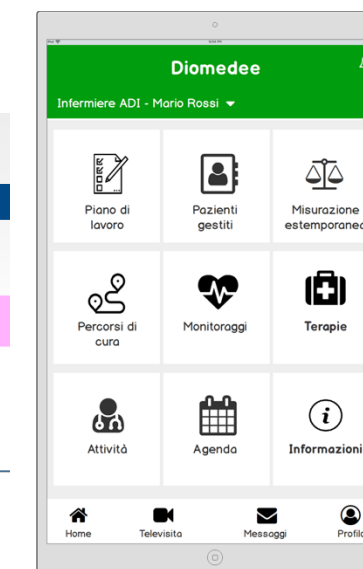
Diomedee

Infermiere ADI - Mario Rossi

Piano di lavoro

Pazienti gestiti

Misurazione estemporanea

Percorsi di cura

Monitoraggi

Terapie

Attività

Agenda

Informazioni

Home

Televisita

Messaggi

Profilo